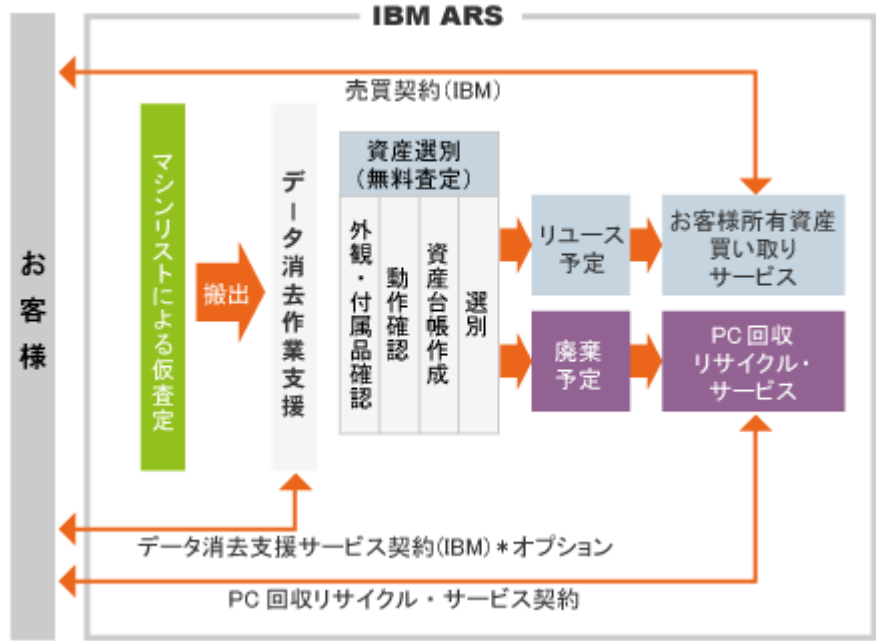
IBM ARS

お客様

売買契約(IBM)

マシンリストによる仮査定

搬出

データ消去作業支援

資産選別
(無料査定)

外観・付属品確認

動作確認

資産台帳作成

選別

リユース予定

お客様所有資産買い取りサービス

廃棄予定

PC 回収リサイクル・サービス

データ消去支援サービス契約(IBM)＊オプション

PC 回収リサイクル・サービス契約